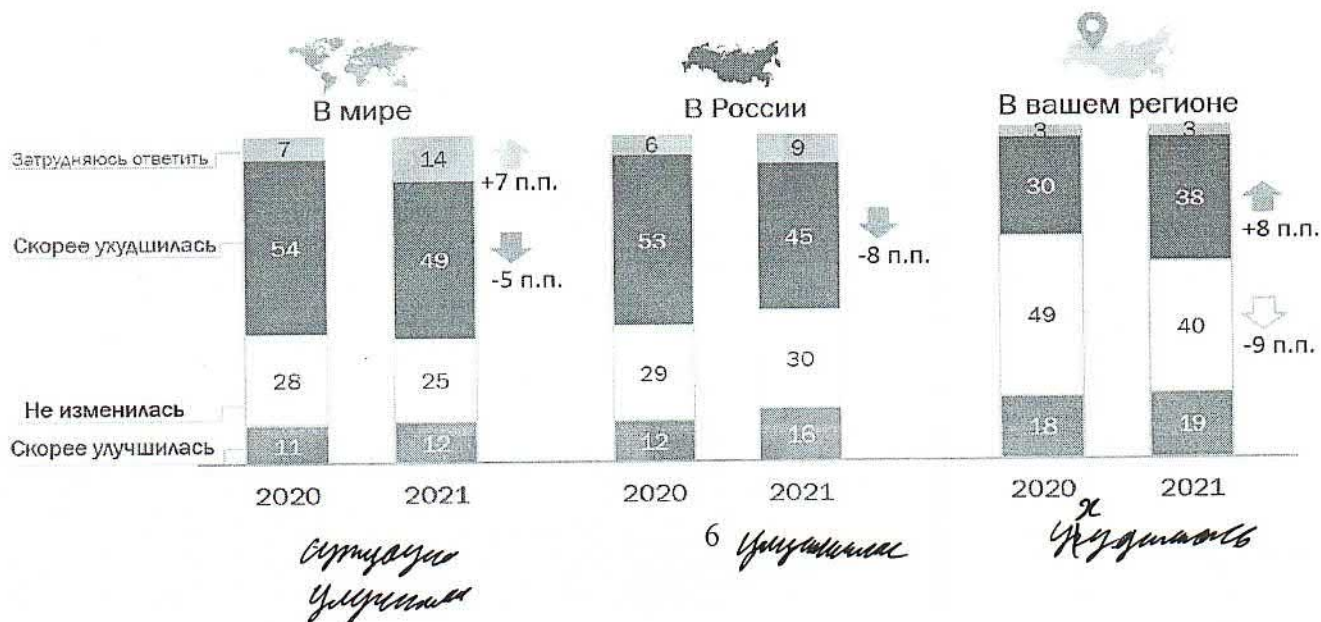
В мире

В России

В вашем регионе

Затрудняюсь ответить

Скорее ухудшилась

Не изменилась

Скорее улучшилась

| | В мире 2020 | В мире 2021 | В России 2020 | В России 2021 | В вашем регионе 2020 | В вашем регионе 2021 |
|---|---|---|---|---|---|---|
| Затрудняюсь ответить | 7 | 14 | 6 | 9 | 3 | 3 |
| Скорее ухудшилась | 54 | 49 | 53 | 45 | 30 | 38 |
| Не изменилась | 28 | 25 | 29 | 30 | 49 | 40 |
| Скорее улучшилась | 11 | 12 | 12 | 16 | 18 | 19 |

+7 п.п.

-5 п.п.

-8 п.п.

+8 п.п.

-9 п.п.

ситуацию улучшилась

6 улучшилась

ж ухудшилось